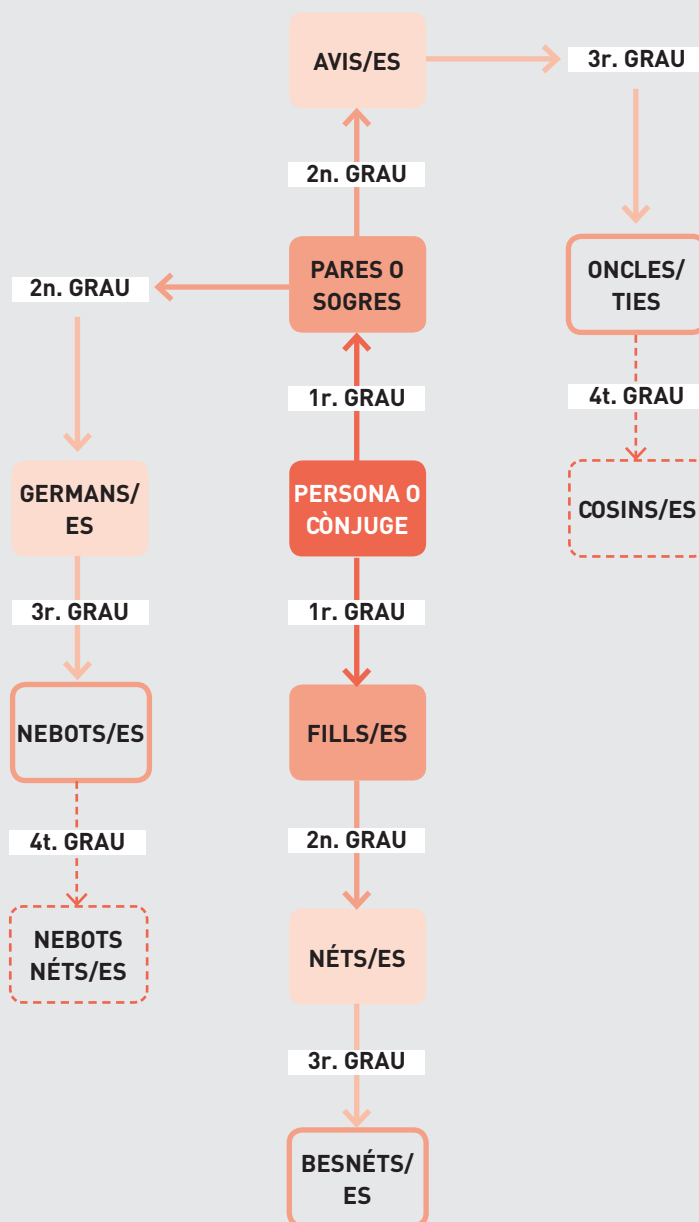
AVIS/ES

3r. GRAU

2n. GRAU

PARES O SOGRES

ONCLES/ TIES

2n. GRAU

1r. GRAU

4t. GRAU

GERMANS/ ES

PERSONA O CÒNJUGE

COSINS/ES

3r. GRAU

1r. GRAU

NEBOTS/ES

FILLS/ES

4t. GRAU

2n. GRAU

NEBOTS NÉTS/ES

NÉTS/ES

3r. GRAU

BESNÉTS/ ES